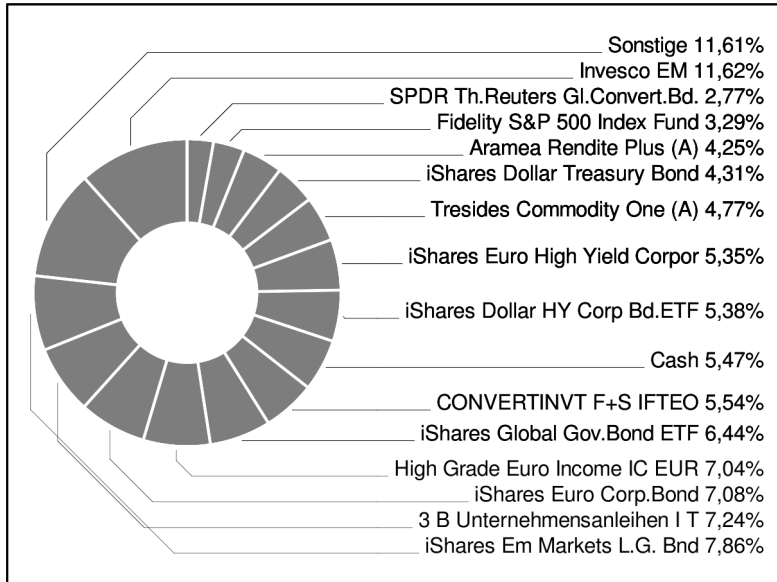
Sonstige 11,61%
Invesco EM 11,62%
SPDR Th.Reuters Gl.Convert.Bd. 2,77%
Fidelity S&P 500 Index Fund 3,29%
Aramea Rendite Plus (A) 4,25%
iShares Dollar Treasury Bond 4,31%
Tresides Commodity One (A) 4,77%
iShares Euro High Yield Corpor 5,35%
iShares Dollar HY Corp Bd.ETF 5,38%
Cash 5,47%
CONVERTINVT F+S IFTEO 5,54%
iShares Global Gov.Bond ETF 6,44%
High Grade Euro Income IC EUR 7,04%
iShares Euro Corp.Bond 7,08%
3 B Unternehmensanleihen I T 7,24%
iShares Em Markets L.G. Bnd 7,86%